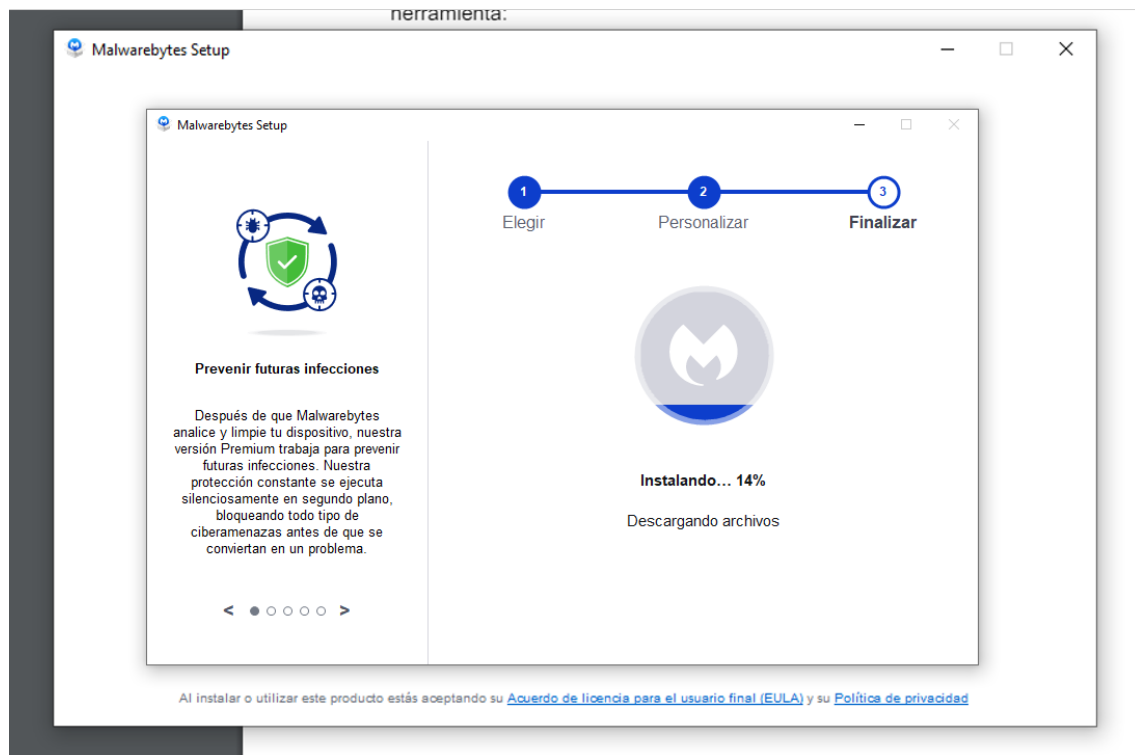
herramienta:

Malwarebytes Setup

Malwarebytes Setup

1 Elegir
2 Personalizar
3 Finalizar

Prevenir futuras infecciones

Después de que Malwarebytes analice y limpie tu dispositivo, nuestra versión Premium trabaja para prevenir futuras infecciones. Nuestra protección constante se ejecuta silenciosamente en segundo plano, bloqueando todo tipo de ciberamenazas antes de que se conviertan en un problema.

<  >

Instalando... 14%

Descargando archivos

Al instalar o utilizar este producto estás aceptando su Acuerdo de licencia para el usuario final (EULA) y su Política de privacidad